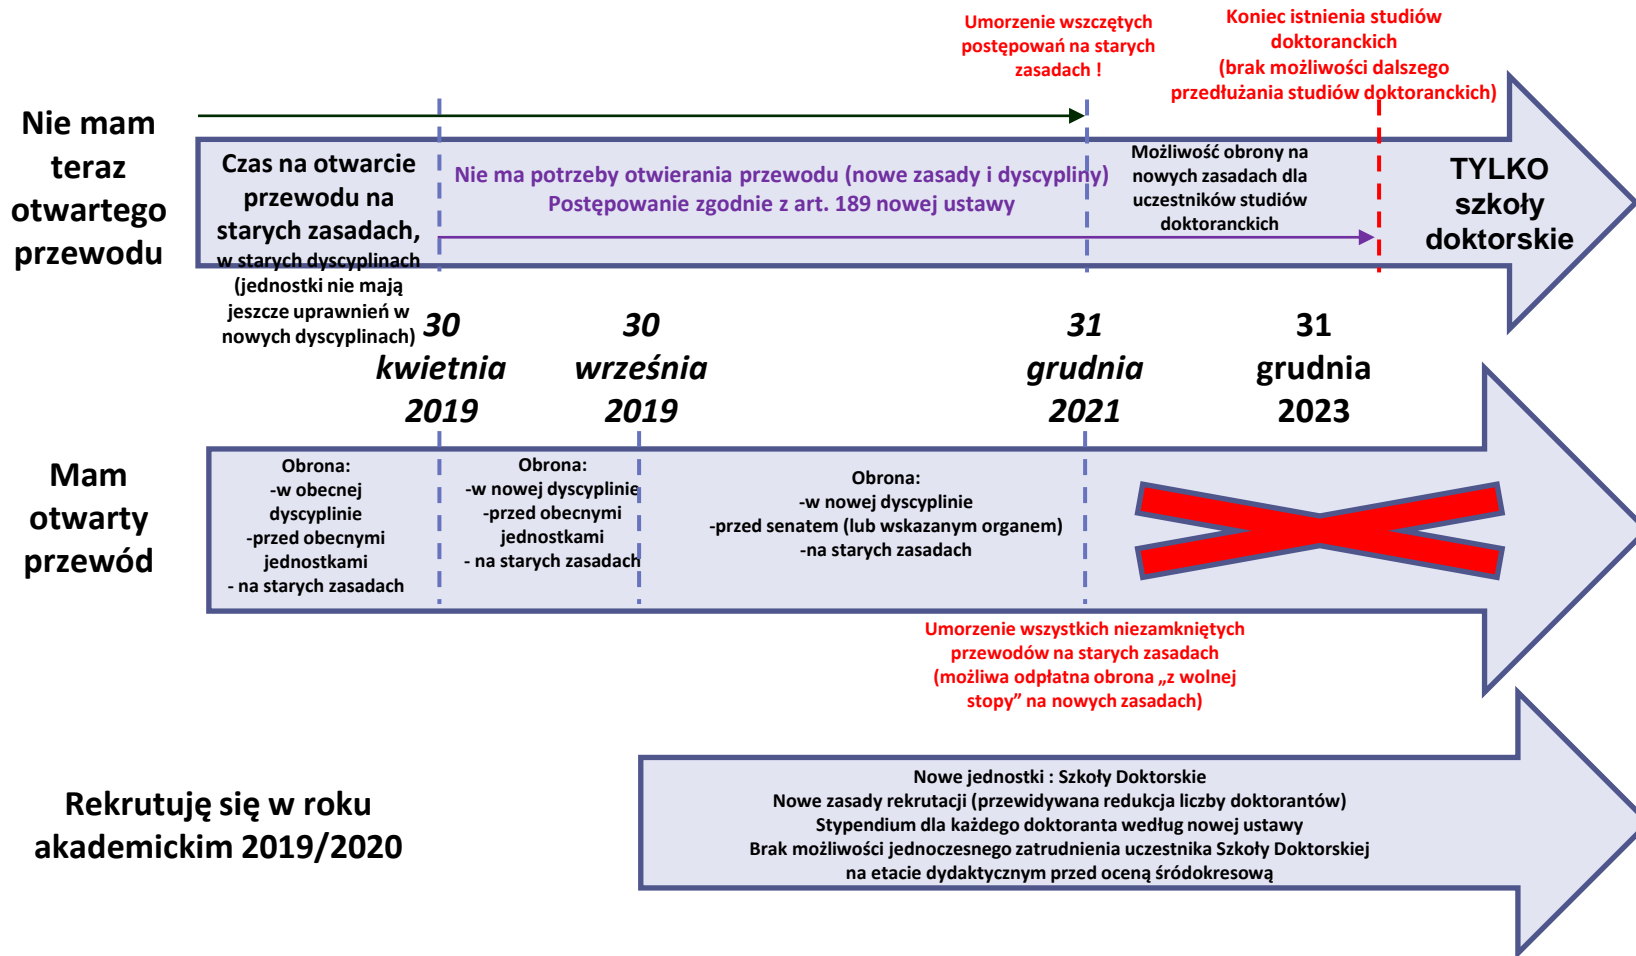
Umorzenie wszczętych postępowań na starych zasadach !

Koniec istnienia studiów doktoranckich (brak możliwości dalszego przedłużania studiów doktoranckich)

Nie mam teraz otwartego przewodu

Czas na otwarcie przewodu na starych zasadach, w starych dyscyplinach (jednostki nie mają jeszcze uprawnień w nowych dyscyplinach)

Nie ma potrzeby otwierania przewodu (nowe zasady i dyscypliny)
Postępowanie zgodnie z art. 189 nowej ustawy

Możliwość obrony na nowych zasadach dla uczestników studiów doktoranckich

TYLKO szkoły doktorskie

30 kwietnia 2019

30 września 2019

31 grudnia 2021

31 grudnia 2023

Mam otwarty przewód

Obrona:
-w obecnej dyscyplinie
-przed obecnymi jednostkami
- na starych zasadach

Obrona:
-w nowej dyscyplinie
-przed obecnymi jednostkami
- na starych zasadach

Obrona:
-w nowej dyscyplinie
-przed senatem (lub wskazanym organem)
-na starych zasadach

Umorzenie wszystkich niezamkniętych przewodów na starych zasadach (możliwa odpłatna obrona „z wolnej stopy” na nowych zasadach)

Rekrutuję się w roku akademickim 2019/2020

Nowe jednostki : Szkoły Doktorskie
Nowe zasady rekrutacji (przewidywana redukcja liczby doktorantów)
Stypendium dla każdego doktoranta według nowej ustawy
Brak możliwości jednoczesnego zatrudnienia uczestnika Szkoły Doktorskiej na etacie dydaktycznym przed oceną śródokresową